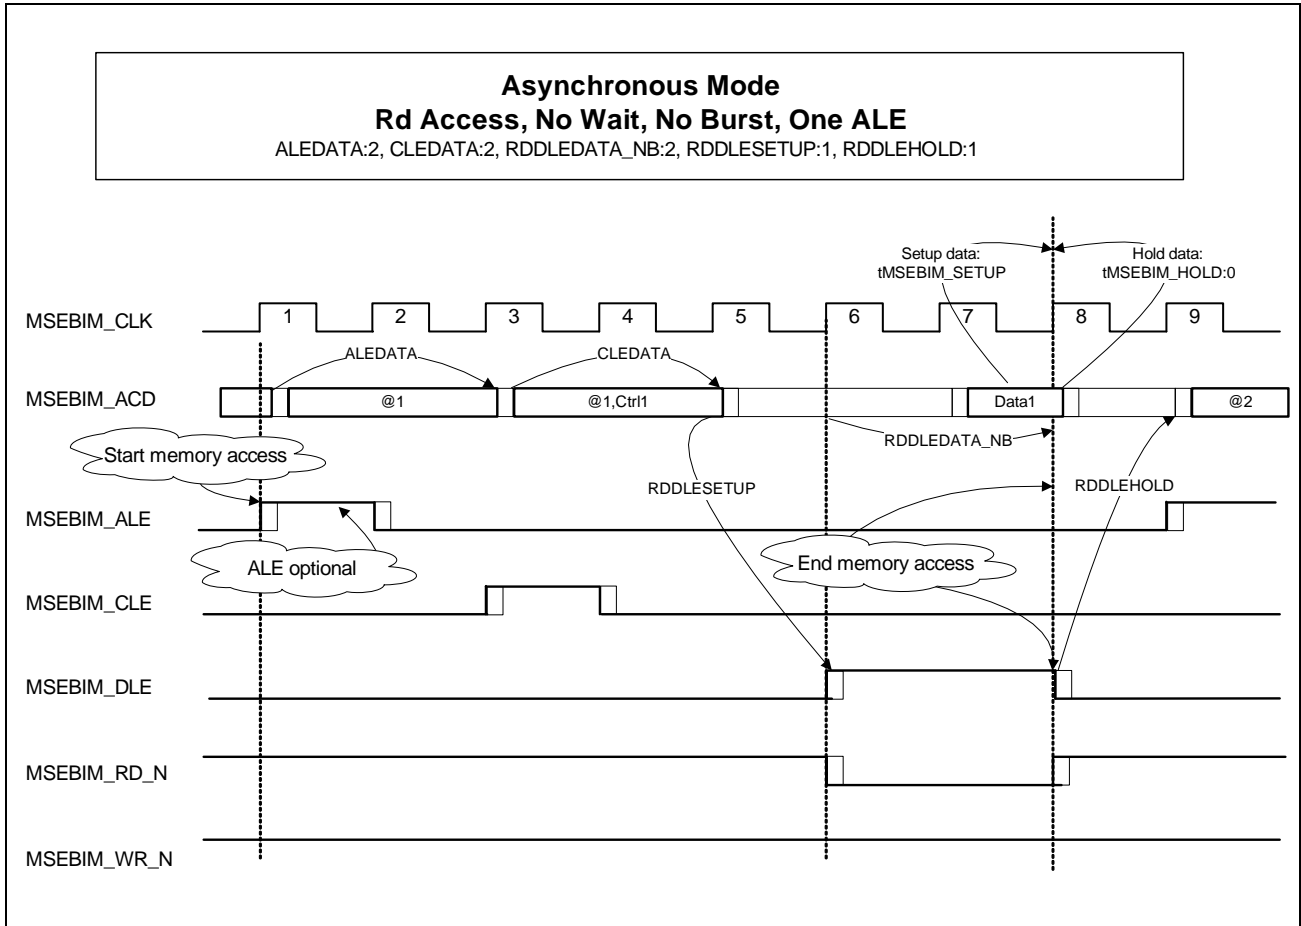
Asynchronous Mode
Rd Access, No Wait, No Burst, One ALE
ALEDATA:2, CLEDATA:2, RDDLEDATA_NB:2, RDDLESETUP:1, RDDLEHOLD:1

Setup data:
tMSEBIM_SETUP

Hold data:
tMSEBIM_HOLD:0

MSEBIM_CLK
1
2
3
4
5
6
7
8
9

ALEDATA
CLEDATA

MSEBIM_ACD
@1
@1,Ctrl1
Data1
@2

RDDLEDATA_NB

Start memory access

RDDLESETUP

RDDLEHOLD

MSEBIM_ALE

ALE optional

End memory access

MSEBIM_CLE

MSEBIM_DLE

MSEBIM_RD_N

MSEBIM_WR_N